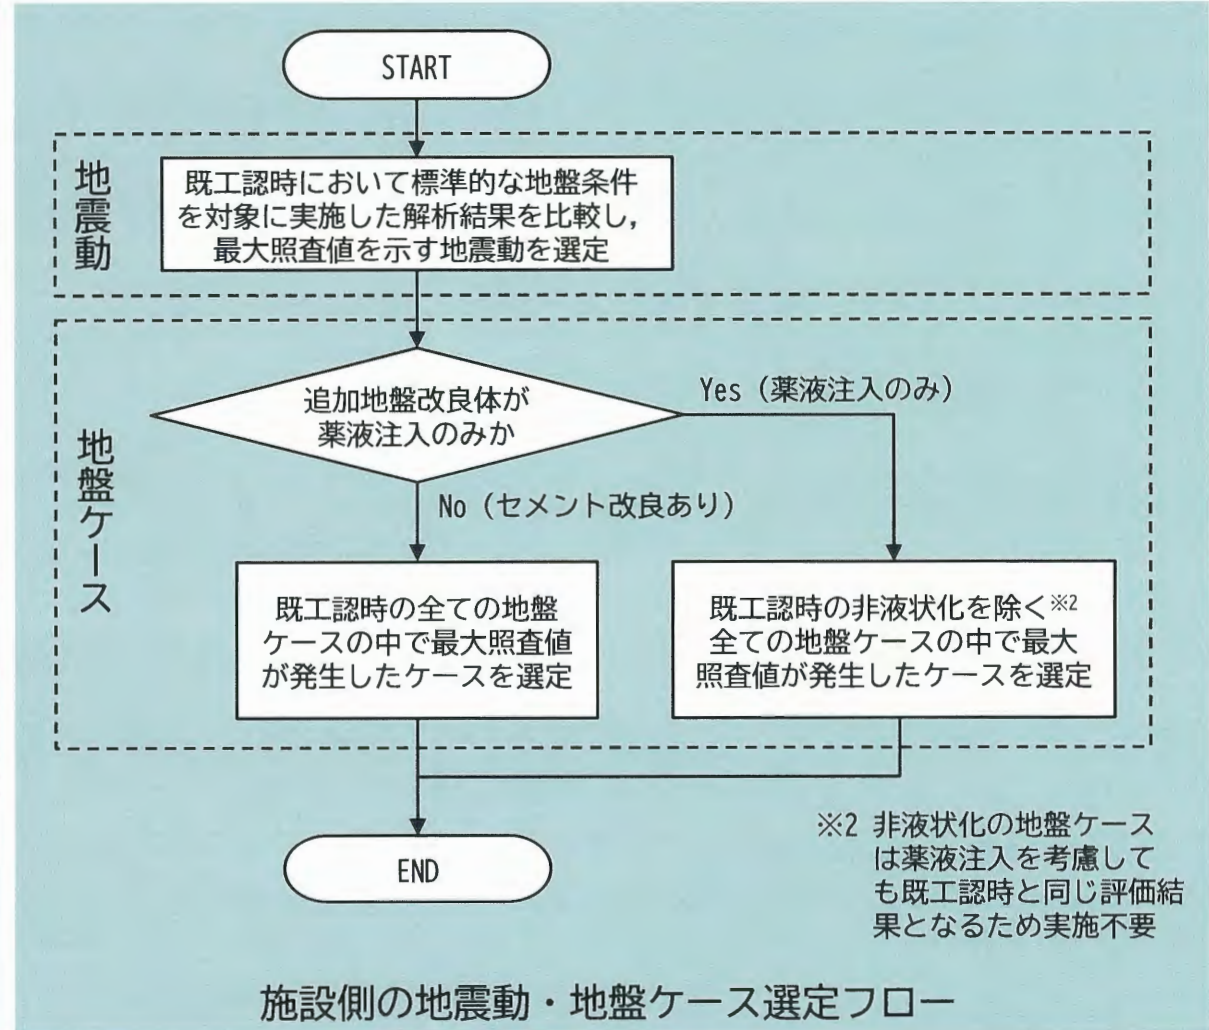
START

地震動

既工認時において標準的な地盤条件を対象に実施した解析結果を比較し，最大照査値を示す地震動を選定

地盤ケース

追加地盤改良体が薬液注入のみか

Yes（薬液注入のみ）

No（セメント改良あり）

既工認時の全ての地盤ケースの中で最大照査値が発生したケースを選定

既工認時の非液状化を除く※2 全ての地盤ケースの中で最大照査値が発生したケースを選定

END

※2 非液状化の地盤ケースは薬液注入を考慮しても既工認時と同じ評価結果となるため実施不要

施設側の地震動・地盤ケース選定フロー